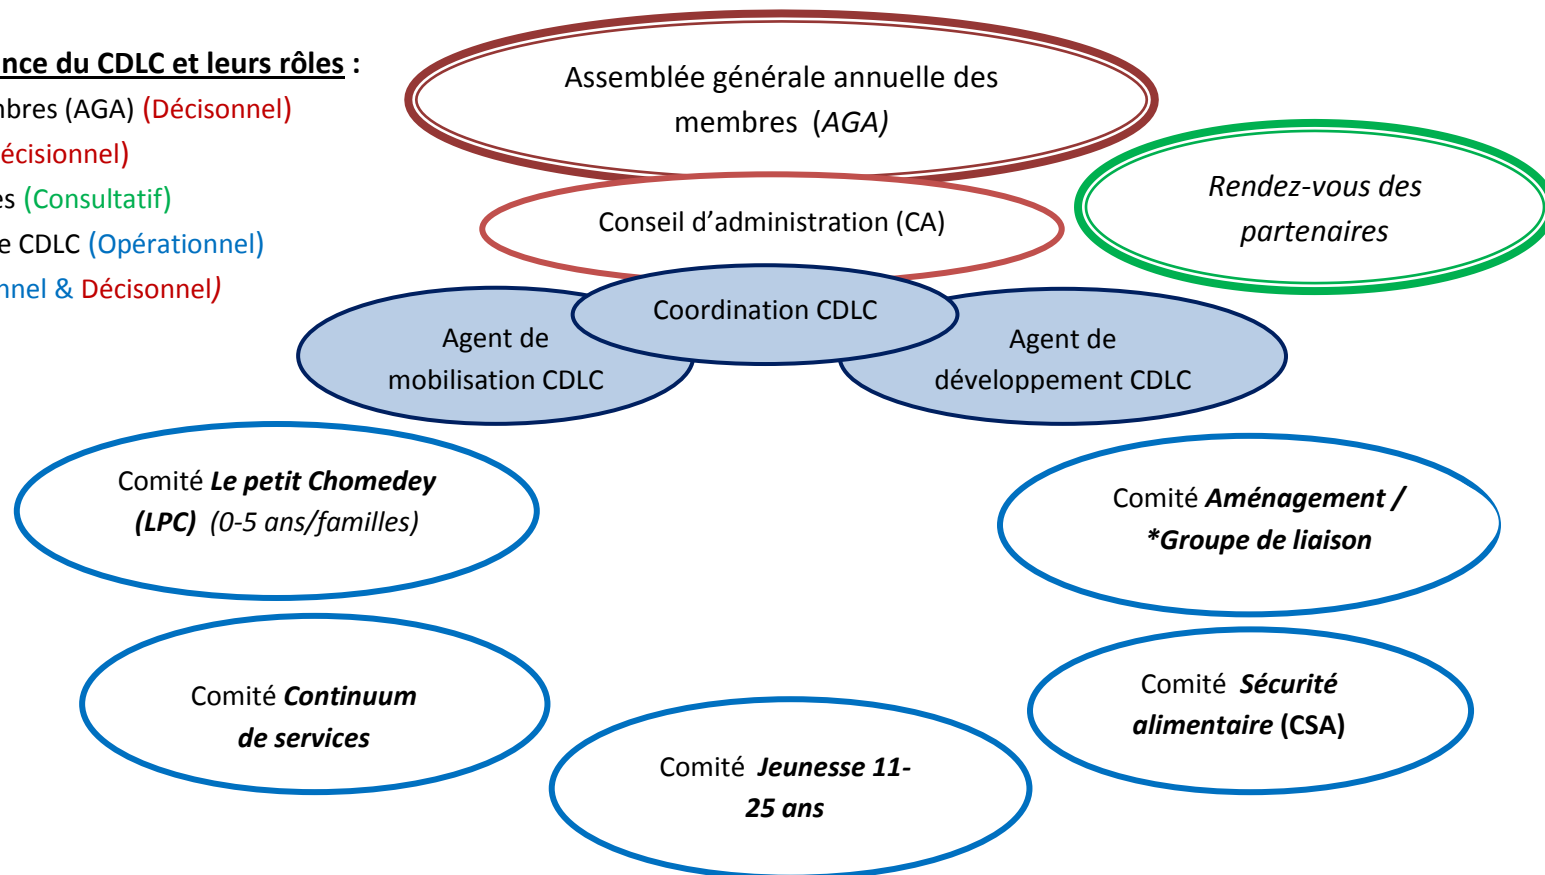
nce du CDLC et leurs rôles :
nbres (AGA) (Décisonnel)
écisionnel)
es (Consultatif)
e CDLC (Opérationnel)
nnel & Décisonnel)

Assemblée générale annuelle des membres (AGA)

Rendez-vous des partenaires

Conseil d'administration (CA)

Coordination CDLC

Agent de mobilisation CDLC

Agent de développement CDLC

Comité Le petit Chomedey (LPC) (0-5 ans/familles)

Comité Aménagement / *Groupe de liaison

Comité Continuum de services

Comité Sécurité alimentaire (CSA)

Comité Jeunesse 11-25 ans